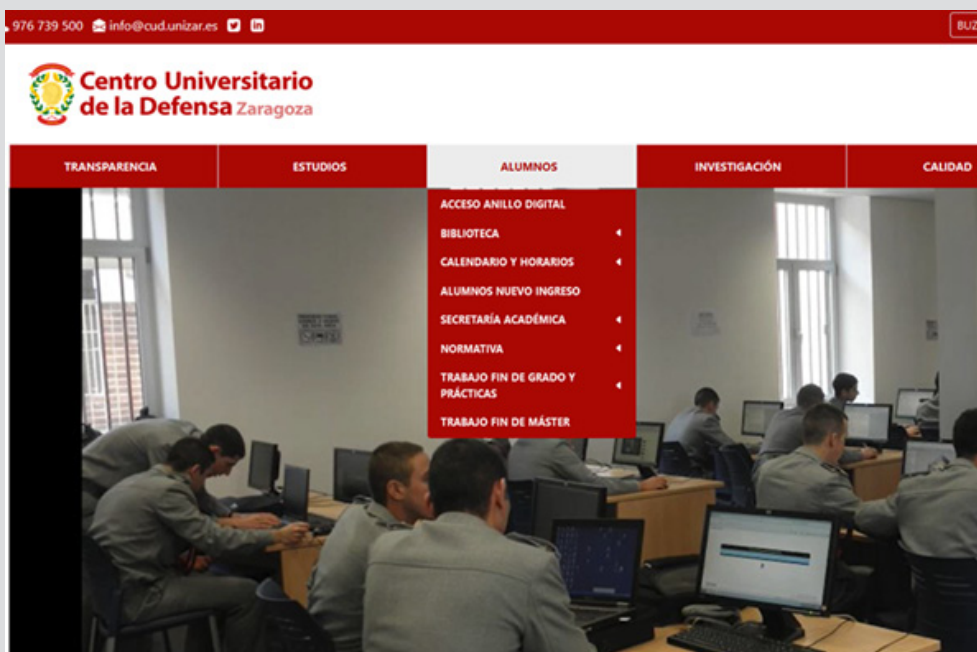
976 739 500 info@cud.unizar.es

BUZ

Centro Universitario de la Defensa Zaragoza

TRANSPARENCIA
ESTUDIOS
ALUMNOS
INVESTIGACIÓN
CALIDAD

ACCESO ANILLO DIGITAL
BIBLIOTECA
CALENDARIO Y HORARIOS
ALUMNOS NUEVO INGRESO
SECRETARÍA ACADÉMICA
NORMATIVA
TRABAJO FIN DE GRADO Y PRÁCTICAS
TRABAJO FIN DE MÁSTER